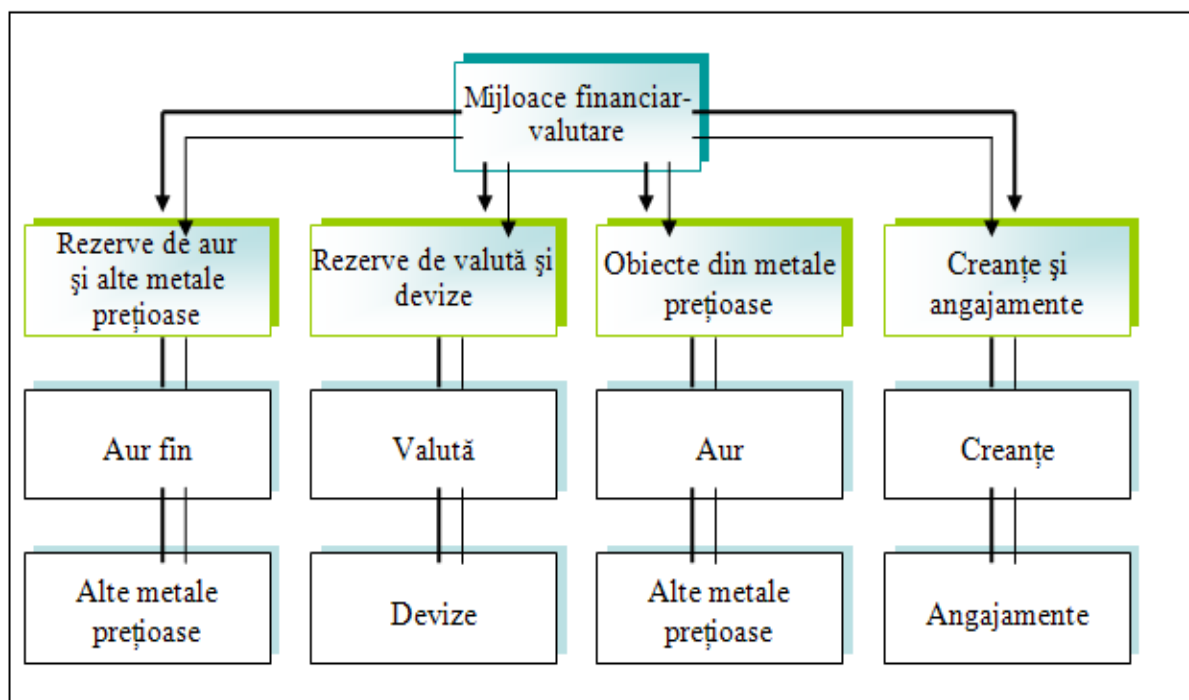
Mijloace financiar-valutare

Rezerve de aur şi alte metale preţioase

Rezerve de valută şi devize

Obiecte din metale preţioase

Creanţe şi angajamente

Aur fin

Valută

Aur

Creanţe

Alte metale preţioase

Devize

Alte metale preţioase

Angajamente